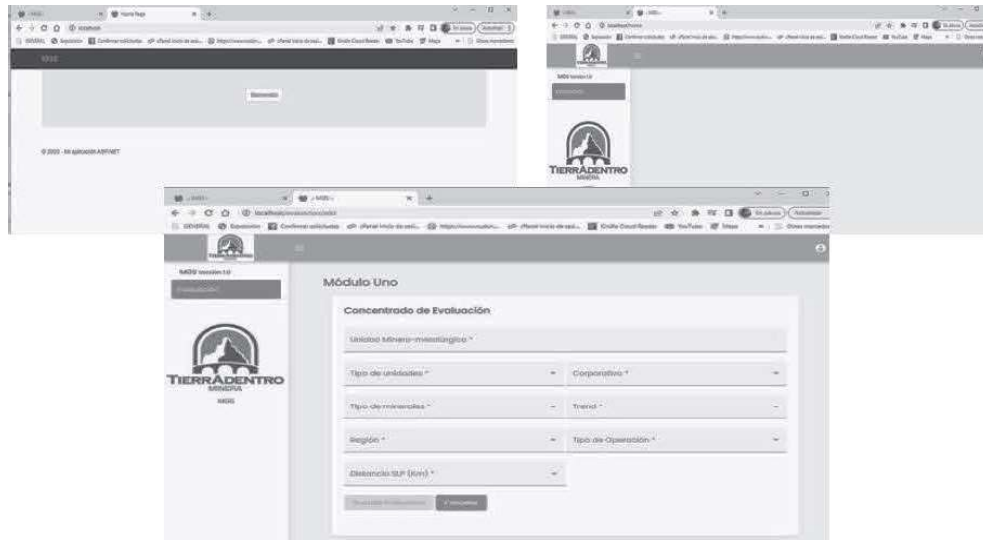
Home Page

localhost

GENERAL Equipación Confirmar solicitudes cPanel inicio de sesi... https://evaluación... cPanel inicio de sesi... Kindle Cloud Reader YouTube Maps Otros marcadores

MDG

Bienvenido

© 2022 - Mi aplicación ASP.NET

MDG Versión 1.0

Evaluación

TIERRADENTRO MINERA

localhost/evaluacion/add

MDG

Módulo Uno

Concentrado de Evaluación

Unidad Minero-metalúrgica *

Tipo de unidades *

Corporativo *

Tipo de minerales *

Trend *

Región *

Tipo de Operación *

Distancia SLP (Km) *

Guardar Evaluación

Cancelar